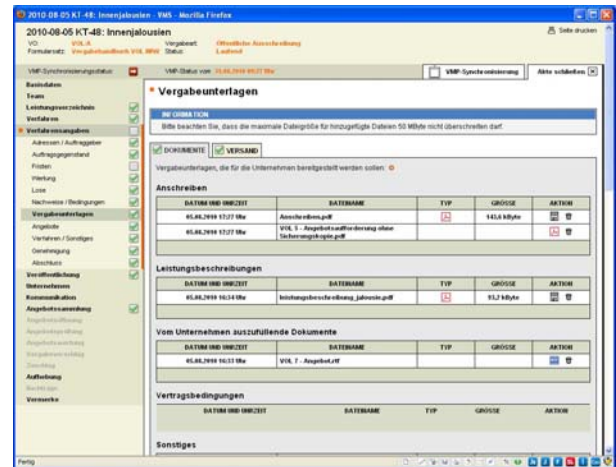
2010-08-05 KT-48: Innenjalousien - VMS - Mozilla Firefox

2010-08-05 KT-48: Innenjalousien

Seite drucken

VO: VOL/A
Formularsatz: Vergabehandbuch VOL NRW
Vergabeart: Öffentliche Ausschreibung
Status: Laufend

VMP-Synchronisierungsstatus:
VMP-Status vom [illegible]
VMP-Synchronisierung
Akte schließen

Basisdaten
Team
Leistungsverzeichnis
Verfahren
Verfahrensangaben
Adressen / Auftraggeber
Auftragsgegenstand
Fristen
Wertung
Lose
Nachweise / Bedingungen
Vergabeunterlagen
Angebote
Verfahren / Sonstiges
Genehmigung
Abschluss
Veröffentlichung
Unternehmen
Kommunikation
Angebotssammlung
Angebotsöffnung
Angebotsprüfung
Angebotswertung
Vergabevorschlag
Zuschlag
Aufhebung
Nachträge
Vermerke

Vergabeunterlagen

INFORMATION
Bitte beachten Sie, dass die maximale Dateigröße für hinzugefügte Dateien 50 MByte nicht überschreiten darf.

DOKUMENTE | VERSAND

Vergabeunterlagen, die für die Unternehmen bereitgestellt werden sollen:

Anschreiben

| DATUM UND UHRZEIT | DATEINAME | TYP | GRÖSSE | AKTION |
|---|---|---|---|---|
| 05.08.2010 12:27 Uhr | Anschreiben.pdf | | 143,6 kByte | |
| 05.08.2010 12:27 Uhr | VOL 5 - Angebotsaufforderung ohne Sicherungskopie.pdf | | | |

Leistungsbeschreibungen

| DATUM UND UHRZEIT | DATEINAME | TYP | GRÖSSE | AKTION |
|---|---|---|---|---|
| 05.08.2010 16:34 Uhr | leistungsbeschreibung_jalousie.pdf | | 93,2 kByte | |

Vom Unternehmen auszufüllende Dokumente

| DATUM UND UHRZEIT | DATEINAME | TYP | GRÖSSE | AKTION |
|---|---|---|---|---|
| 05.08.2010 16:33 Uhr | VOL 7 - Angebot.rtf | | | |

Vertragsbedingungen

| DATUM UND UHRZEIT | DATEINAME | TYP | GRÖSSE | AKTION |
|---|---|---|---|---|

Sonstiges

Fertig